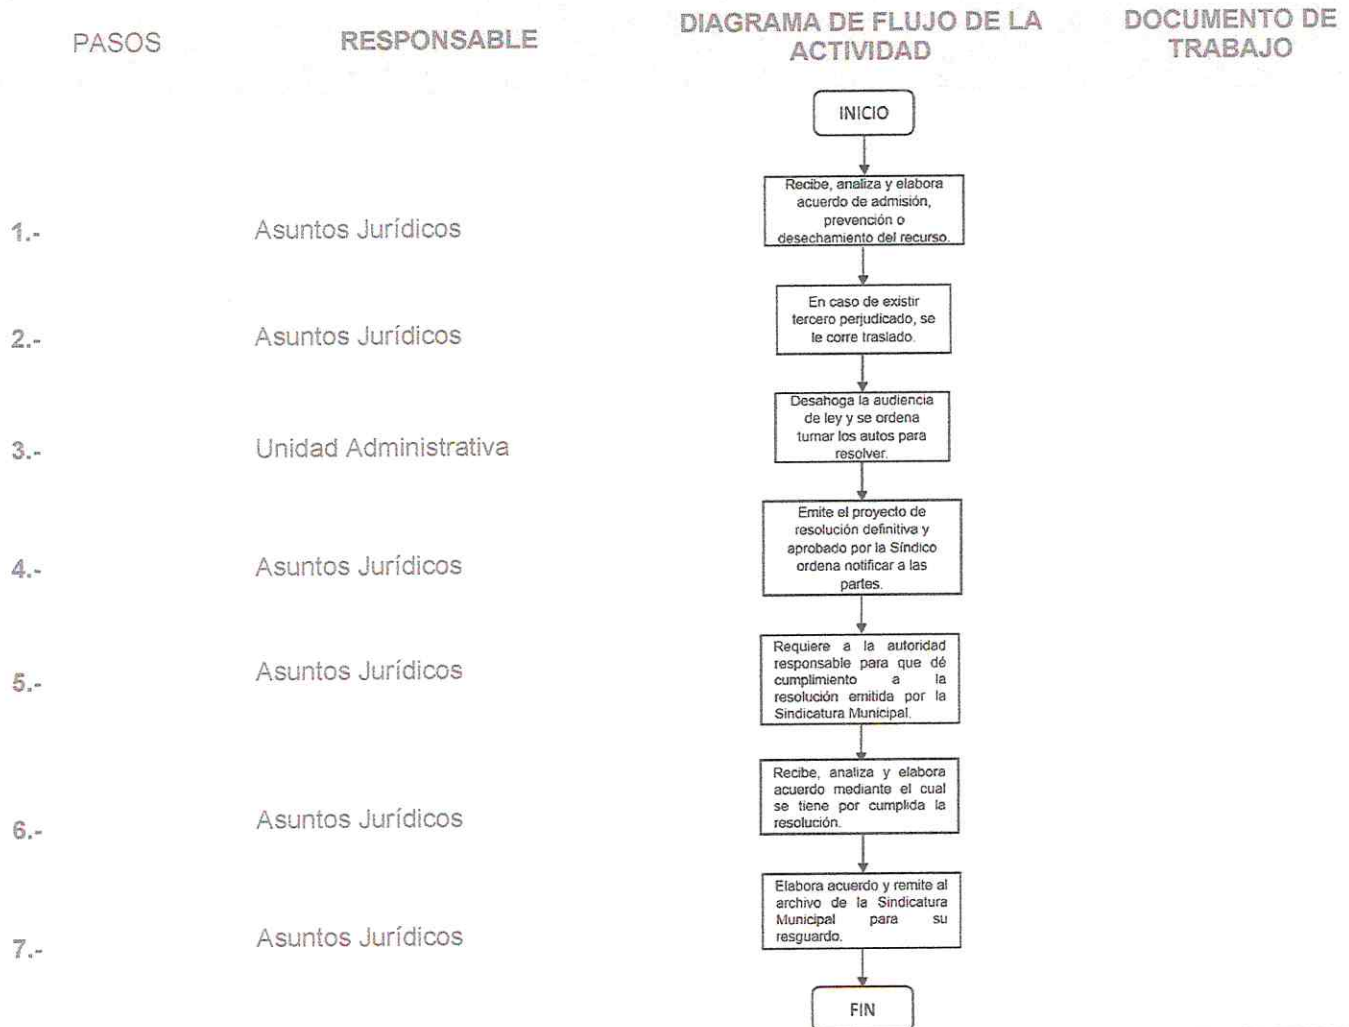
| PASOS | RESPONSABLE | DIAGRAMA DE FLUJO DE LA ACTIVIDAD | DOCUMENTO DE TRABAJO |
|---|---|---|---|
| | | INICIO | |
| 1.- | Asuntos Jurídicos | Recibe, analiza y elabora acuerdo de admisión, prevención o desechamiento del recurso. | |
| 2.- | Asuntos Jurídicos | En caso de existir tercero perjudicado, se le corre traslado. | |
| 3.- | Unidad Administrativa | Desahoga la audiencia de ley y se ordena turnar los autos para resolver. | |
| 4.- | Asuntos Jurídicos | Emite el proyecto de resolución definitiva y aprobado por la Síndico ordena notificar a las partes. | |
| 5.- | Asuntos Jurídicos | Requiere a la autoridad responsable para que dé cumplimiento a la resolución emitida por la Sindicatura Municipal. | |
| 6.- | Asuntos Jurídicos | Recibe, analiza y elabora acuerdo mediante el cual se tiene por cumplida la resolución. | |
| 7.- | Asuntos Jurídicos | Elabora acuerdo y remite al archivo de la Sindicatura Municipal para su resguardo. | |
| | | FIN | |